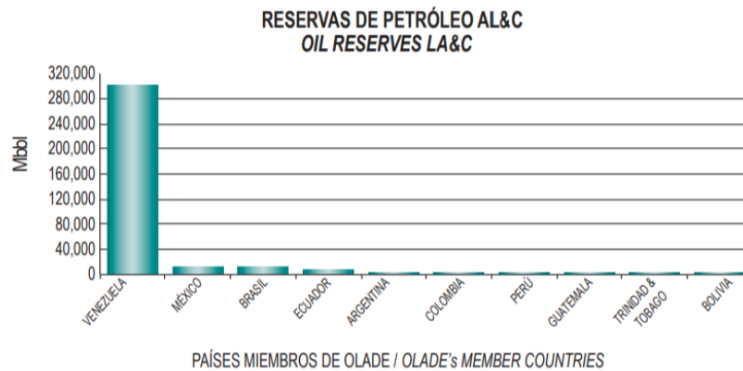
RESERVAS DE PETRÓLEO AL&C
OIL RESERVES LA&C

Mbbl

320,000
280,000
240,000
200,000
160,000
120,000
80,000
40,000
0

VENEZUELA
MÉXICO
BRASIL
ECUADOR
ARGENTINA
COLOMBIA
PERÚ
GUATEMALA
TRINIDAD & TOBAGO
BOLIVIA

PAÍSES MIEMBROS DE OLADE / OLADE's MEMBER COUNTRIES